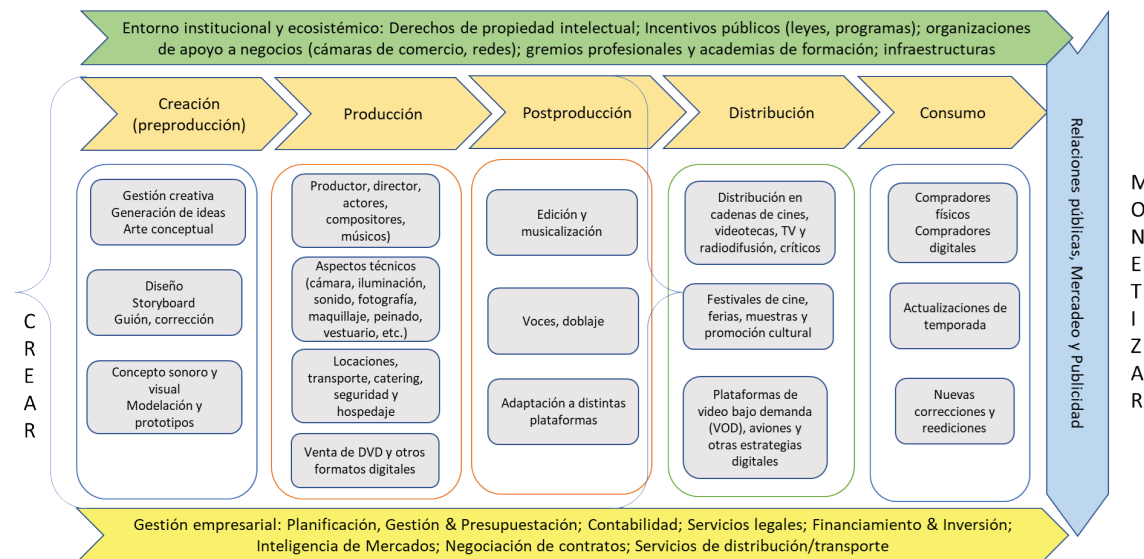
Entorno institucional y ecosistémico: Derechos de propiedad intelectual; Incentivos públicos (leyes, programas); organizaciones de apoyo a negocios (cámaras de comercio, redes); gremios profesionales y academias de formación; infraestructuras

Creación (preproducción)

Producción

Postproducción

Distribución

Consumo

Relaciones públicas, Mercadeo y Publicidad

C
R
E
A
R

Gestión creativa
Generación de ideas
Arte conceptual

Diseño
Storyboard
Guión, corrección

Concepto sonoro y visual
Modelación y prototipos

Productor, director, actores, compositores, músicos)

Aspectos técnicos (cámara, iluminación, sonido, fotografía, maquillaje, peinado, vestuario, etc.)

Locaciones, transporte, catering, seguridad y hospedaje

Venta de DVD y otros formatos digitales

Edición y musicalización

Voces, doblaje

Adaptación a distintas plataformas

Distribución en cadenas de cines, videotecas, TV y radiodifusión, críticos

Festivales de cine, ferias, muestras y promoción cultural

Plataformas de video bajo demanda (VOD), aviones y otras estrategias digitales

Compradores físicos
Compradores digitales

Actualizaciones de temporada

Nuevas correcciones y reediciones

M
O
N
E
T
I
Z
A
R

Gestión empresarial: Planificación, Gestión & Presupuestación; Contabilidad; Servicios legales; Financiamiento & Inversión; Inteligencia de Mercados; Negociación de contratos; Servicios de distribución/transporte